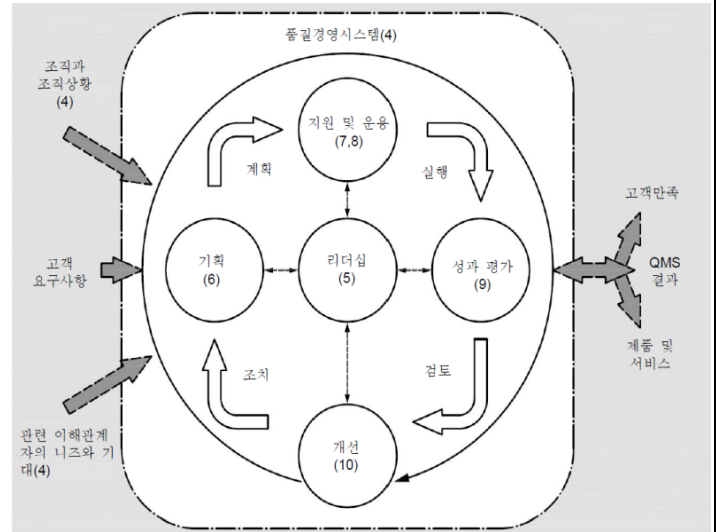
품질경영시스템(4)

조직과
조직상황
(4)

지원 및 운용
(7,8)

계획

실행

고객만족

기획
(6)

리더십
(5)

성과 평가
(9)

고객
요구사항

QMS
결과

조치

검토

제품 및
서비스

관련 이해관계자의 니즈와 기대(4)

개선
(10)